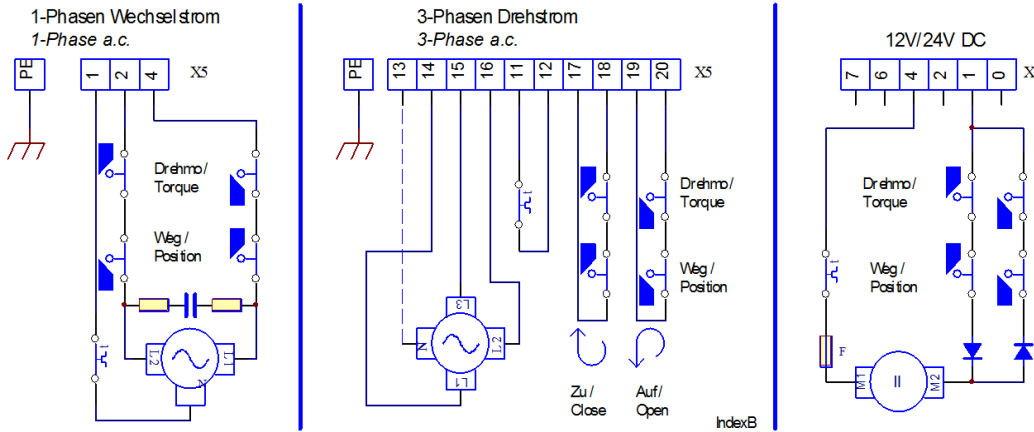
1-Phasen Wechselstrom
1-Phase a.c.

PE
1 2 4
X5

Drehmo/
Torque

Weg/
Position

L2 L1 N

3-Phasen Drehstrom
3-Phase a.c.

PE
13 14 15 16 11 12 17 18 19 20
X5

Drehmo/
Torque

Weg/
Position

L3 N L2 L1

Zu/
Close

Auf/
Open

IndexB

12V/24V DC

7 6 4 2 1 0
X

Drehmo/
Torque

Weg/
Position

F

M1 M2